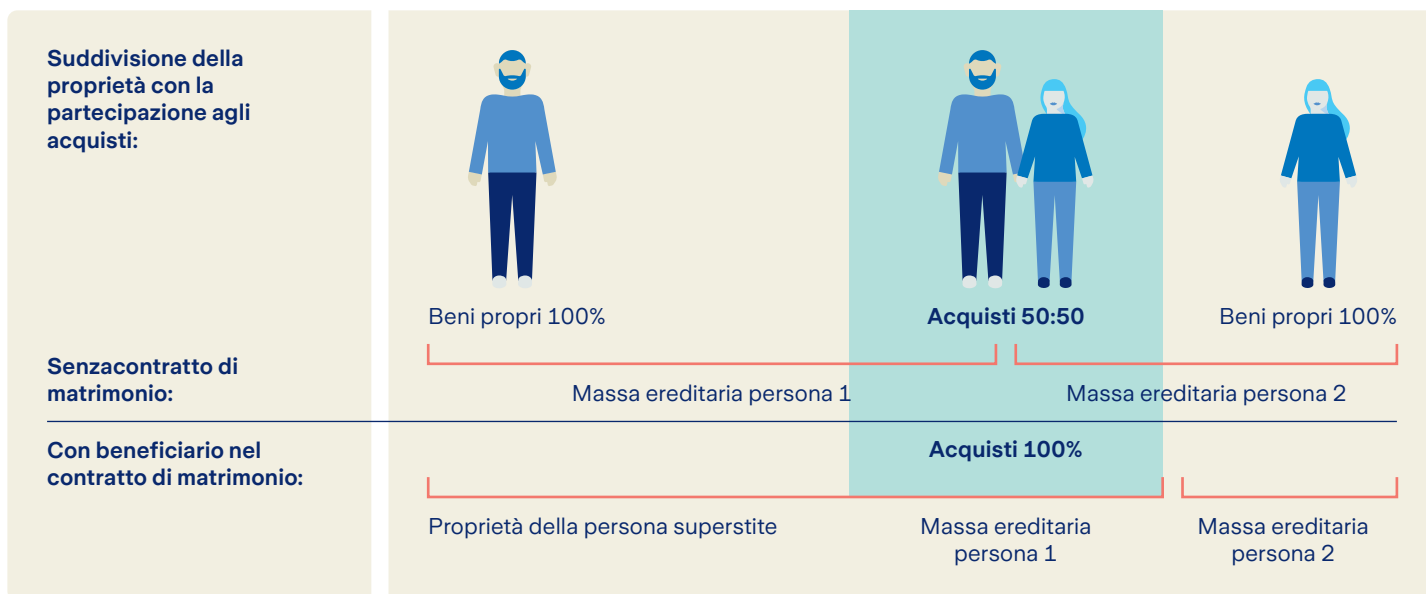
Suddivisione della proprietà con la partecipazione agli acquisti:

Beni propri 100%

Acquisti 50:50

Beni propri 100%

Senzacontratto di matrimonio:

Massa ereditaria persona 1

Massa ereditaria persona 2

Con beneficiario nel contratto di matrimonio:

Acquisti 100%

Proprietà della persona superstite

Massa ereditaria persona 1

Massa ereditaria persona 2